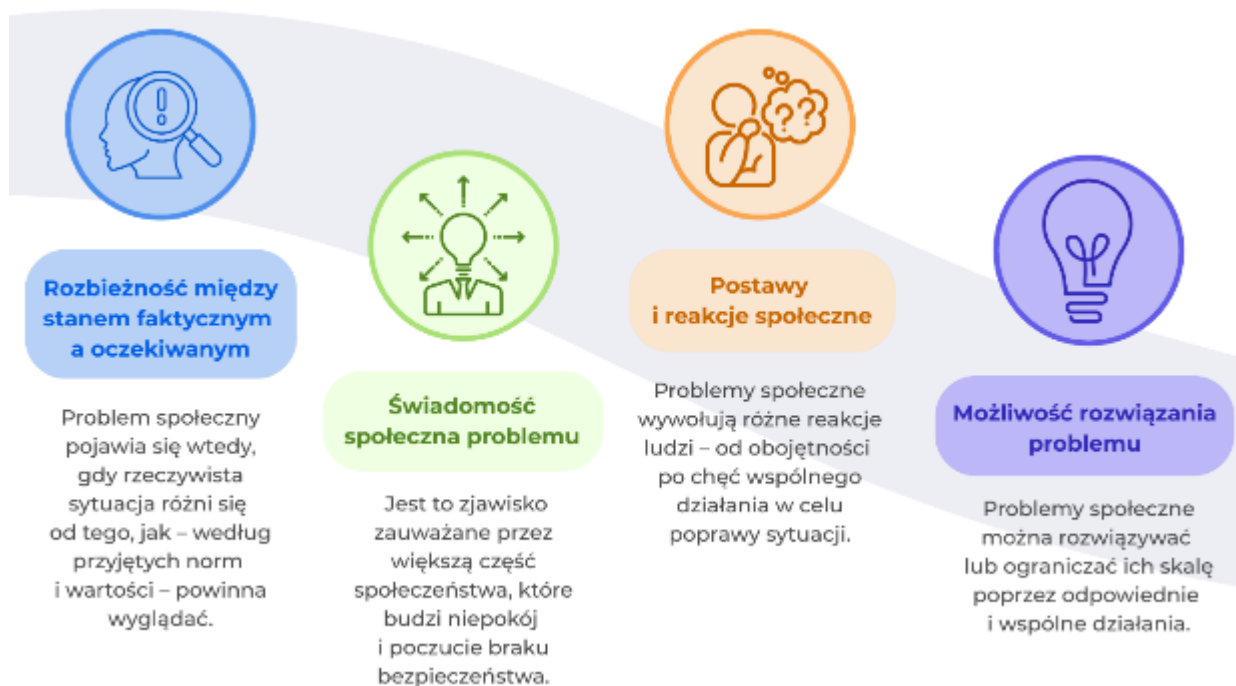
Rozbieżność między stanem faktycznym a oczekiwanym

Problem społeczny pojawia się wtedy, gdy rzeczywista sytuacja różni się od tego, jak – według przyjętych norm i wartości – powinna wyglądać.

Świadomość społeczna problemu

Jest to zjawisko zauważane przez większą część społeczeństwa, które budzi niepokój i poczucie braku bezpieczeństwa.

??

Postawy i reakcje społeczne

Problemy społeczne wywołują różne reakcje ludzi – od obojętności po chęć wspólnego działania w celu poprawy sytuacji.

Możliwość rozwiązania problemu

Problemy społeczne można rozwiązywać lub ograniczać ich skalę poprzez odpowiednie i wspólne działania.